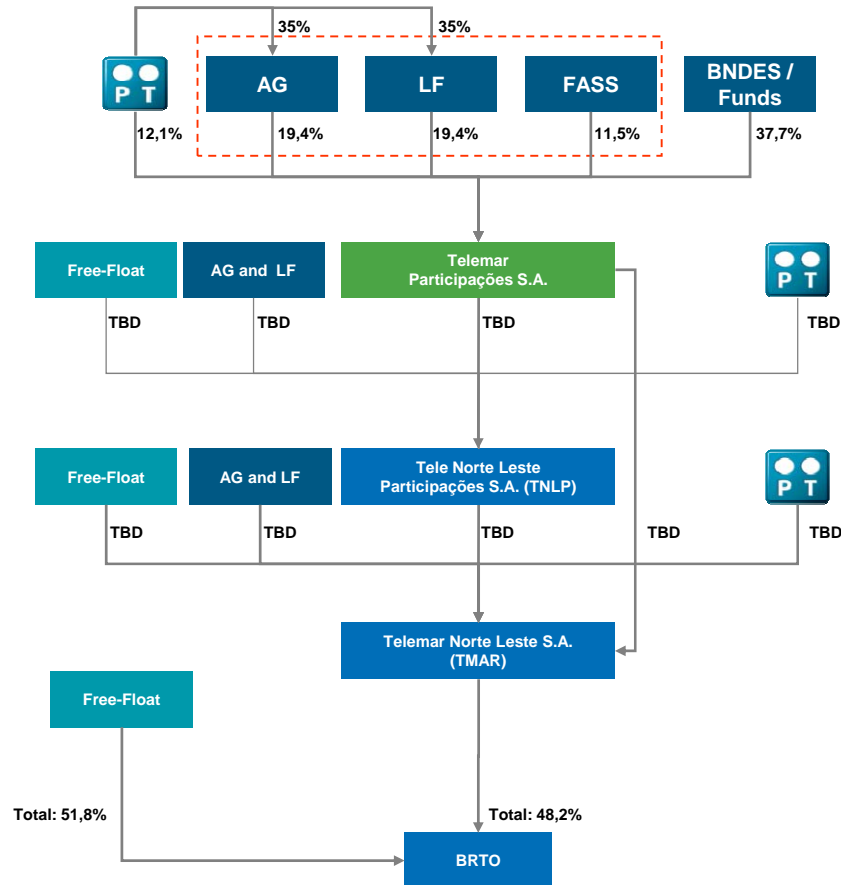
35%

35%

P T

AG

LF

FASS

BNDES / Funds

12,1%

19,4%

19,4%

11,5%

37,7%

Free-Float

AG and LF

Telemar Participações S.A.

P T

TBD

TBD

TBD

TBD

Free-Float

AG and LF

Tele Norte Leste Participações S.A. (TNLP)

P T

TBD

TBD

TBD

TBD

TBD

Telemar Norte Leste S.A. (TMAR)

Free-Float

Total: 51,8%

Total: 48,2%

BRTO